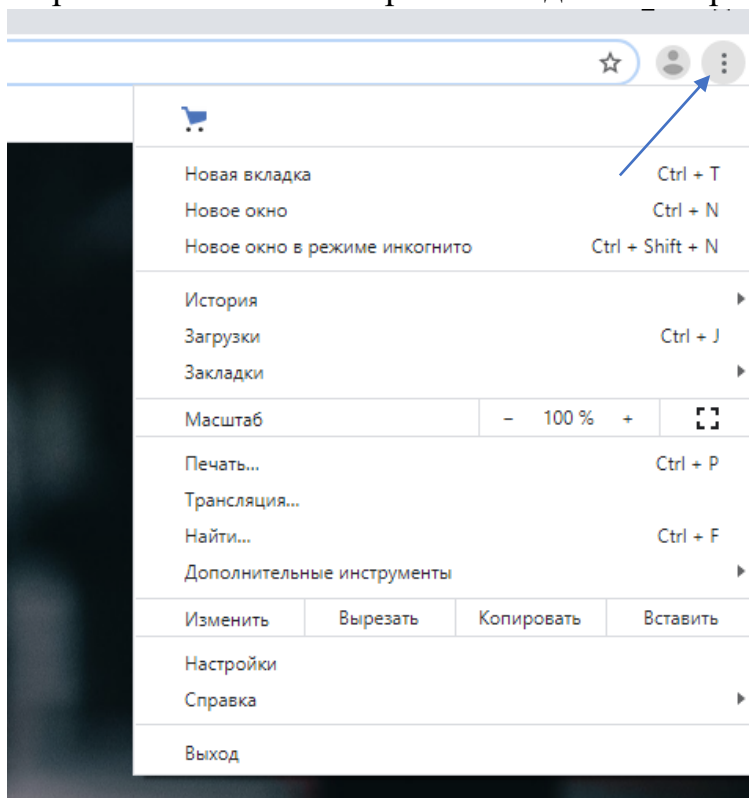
Новая вкладка Ctrl + T
Новое окно Ctrl + N
Новое окно в режиме инкогнито Ctrl + Shift + N

История
Загрузки Ctrl + J
Закладки

Масштаб – 100 % +

Печать... Ctrl + P
Трансляция...
Найти... Ctrl + F
Дополнительные инструменты

| Изменить | Вырезать | Копировать | Вставить |
|---|---|---|---|

Настройки
Справка

Выход